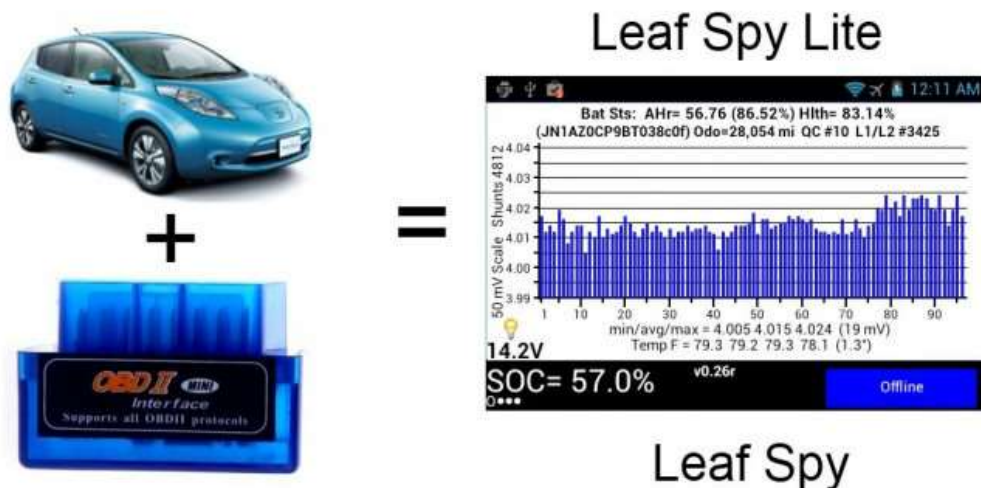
Leaf Spy Lite

+

OBD II MINI
Interface
Supports all OBDII protocols

=

12:11 AM
Bat Sts: AHr= 56.76 (86.52%) Hlth= 83.14%
(JN1AZ0CP9BT038c0f) Odo=28,054 mi QC #10 L1/L2 #3425

50 mV Scale Shunts 4812
4.04
4.03
4.02
4.01
4.00
3.99
1 10 20 30 40 50 60 70 80 90
min/avg/max = 4.005 4.015 4.024 (19 mV)
Temp F = 79.3 79.2 79.3 78.1 (1.3°)
14.2V
SOC= 57.0%
v0.26r
Offline

Leaf Spy